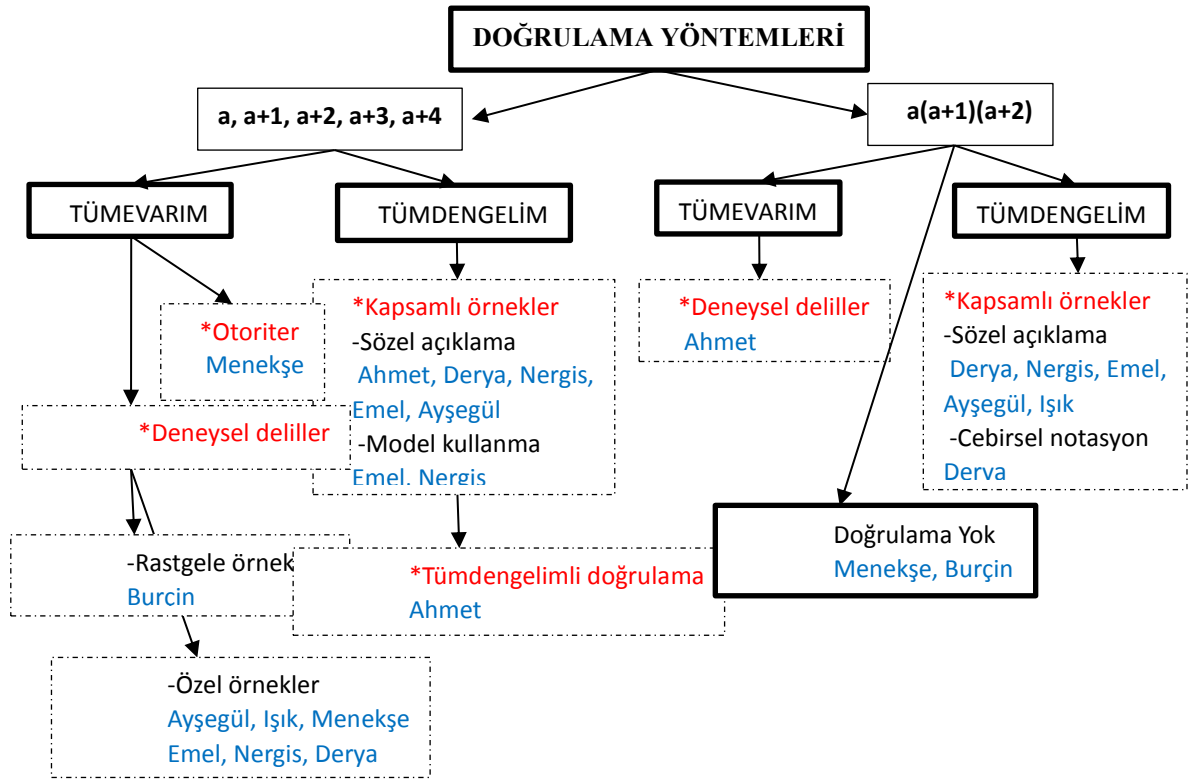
DOĞRULAMA YÖNTEMLERİ

a, a+1, a+2, a+3, a+4

a(a+1)(a+2)

TÜMEVARIM

TÜMDENGELİM

TÜMEVARIM

TÜMDENGELİM

*Otoriter
Menekşe

*Kapsamlı örnekler
-Sözel açıklama
Ahmet, Derya, Nergis, Emel, Ayşegül
-Model kullanma
Emel, Nergis

*Deneysel deliller
Ahmet

*Kapsamlı örnekler
-Sözel açıklama
Derya, Nergis, Emel, Ayşegül, Işık
-Cebirsel notasyon
Derya

*Deneysel deliller

-Rastgele örnek
Burcin

*Tümdengelimli doğrulama
Ahmet

Doğrulama Yok
Menekşe, Burçin

-Özel örnekler
Ayşegül, Işık, Menekşe
Emel, Nergis, Derya